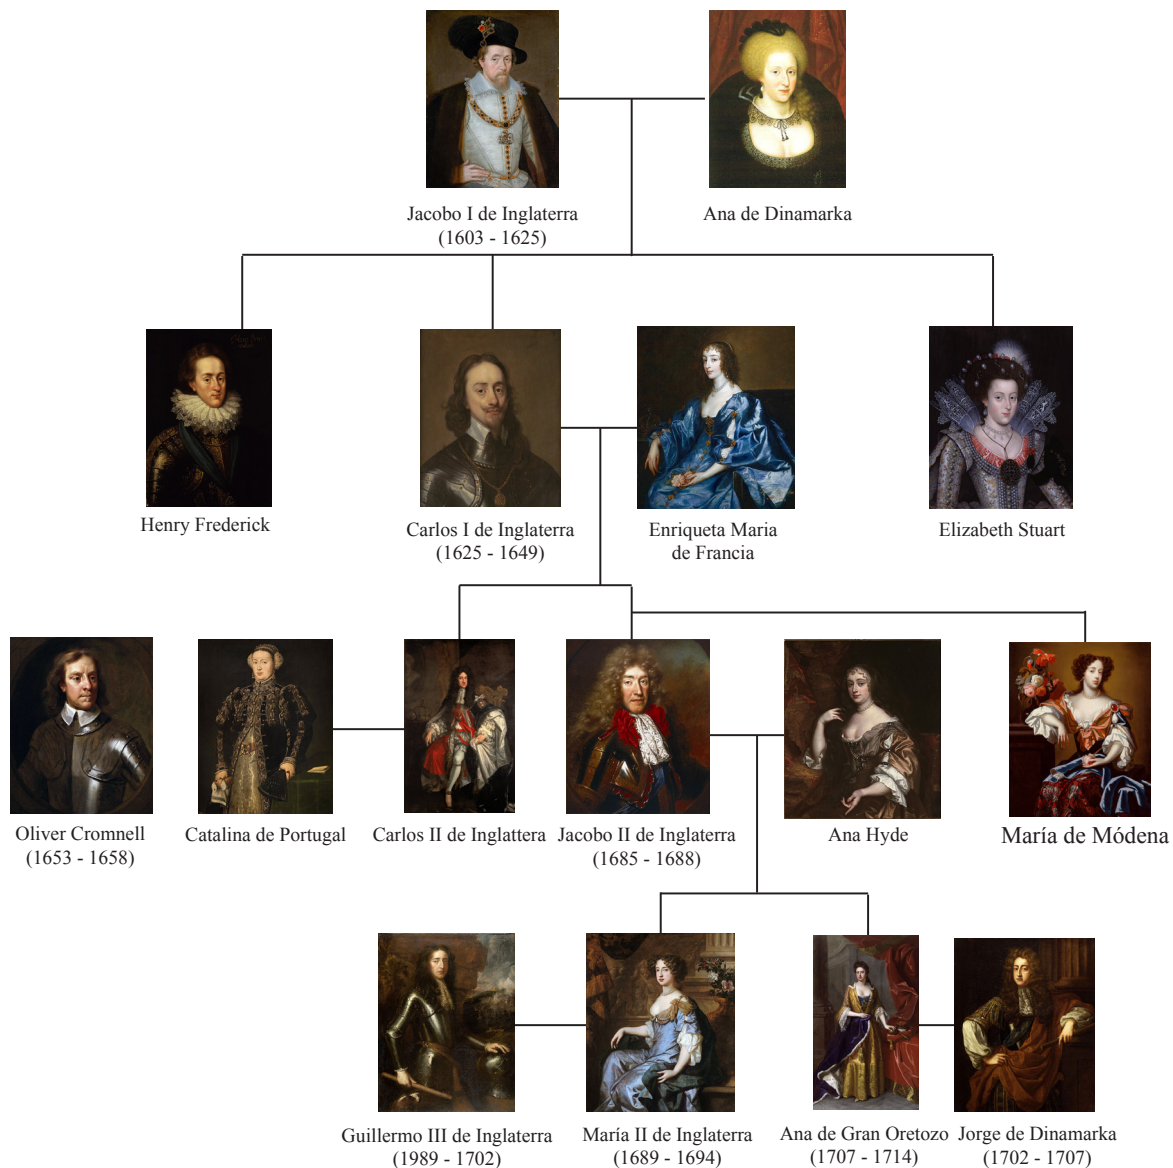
Jacobo I de Inglaterra
(1603 - 1625)

Ana de Dinamarka

Henry Frederick

Carlos I de Inglaterra
(1625 - 1649)

Enriqueta Maria
de Francia

Elizabeth Stuart

Oliver Cromnell
(1653 - 1658)

Catalina de Portugal

Carlos II de Inglattera

Jacobo II de Inglaterra
(1685 - 1688)

Ana Hyde

María de Módena

Guillermo III de Inglaterra
(1989 - 1702)

María II de Inglaterra
(1689 - 1694)

Ana de Gran Oretozo
(1707 - 1714)

Jorge de Dinamarka
(1702 - 1707)